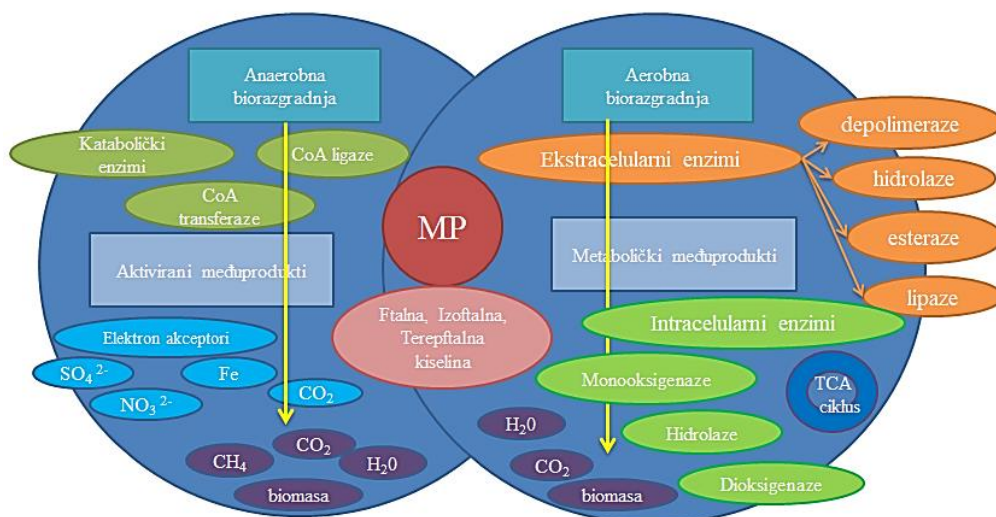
Anaerobna biorazgradnja

Aerobna biorazgradnja

Katabolički enzimi

CoA ligaze

CoA transferaze

Ekstracelularni enzimi

depolimeraze

hidrolaze

esteraze

lipaze

MP

Aktivirani međuprodukti

Metabolički međuprodukti

Ftalna, Izoftalna, Terepftalna kiselina

Intracelularni enzimi

Elektron akceptori

$SO_4^{2-}$

Fe

$NO_3^{2-}$

$CO_2$

Monooksigenaze

TCA ciklus

$H_20$

Hidrolaze

$CO_2$

$CH_4$

$H_20$

$CO_2$

biomasa

biomasa

Dioksigenaze